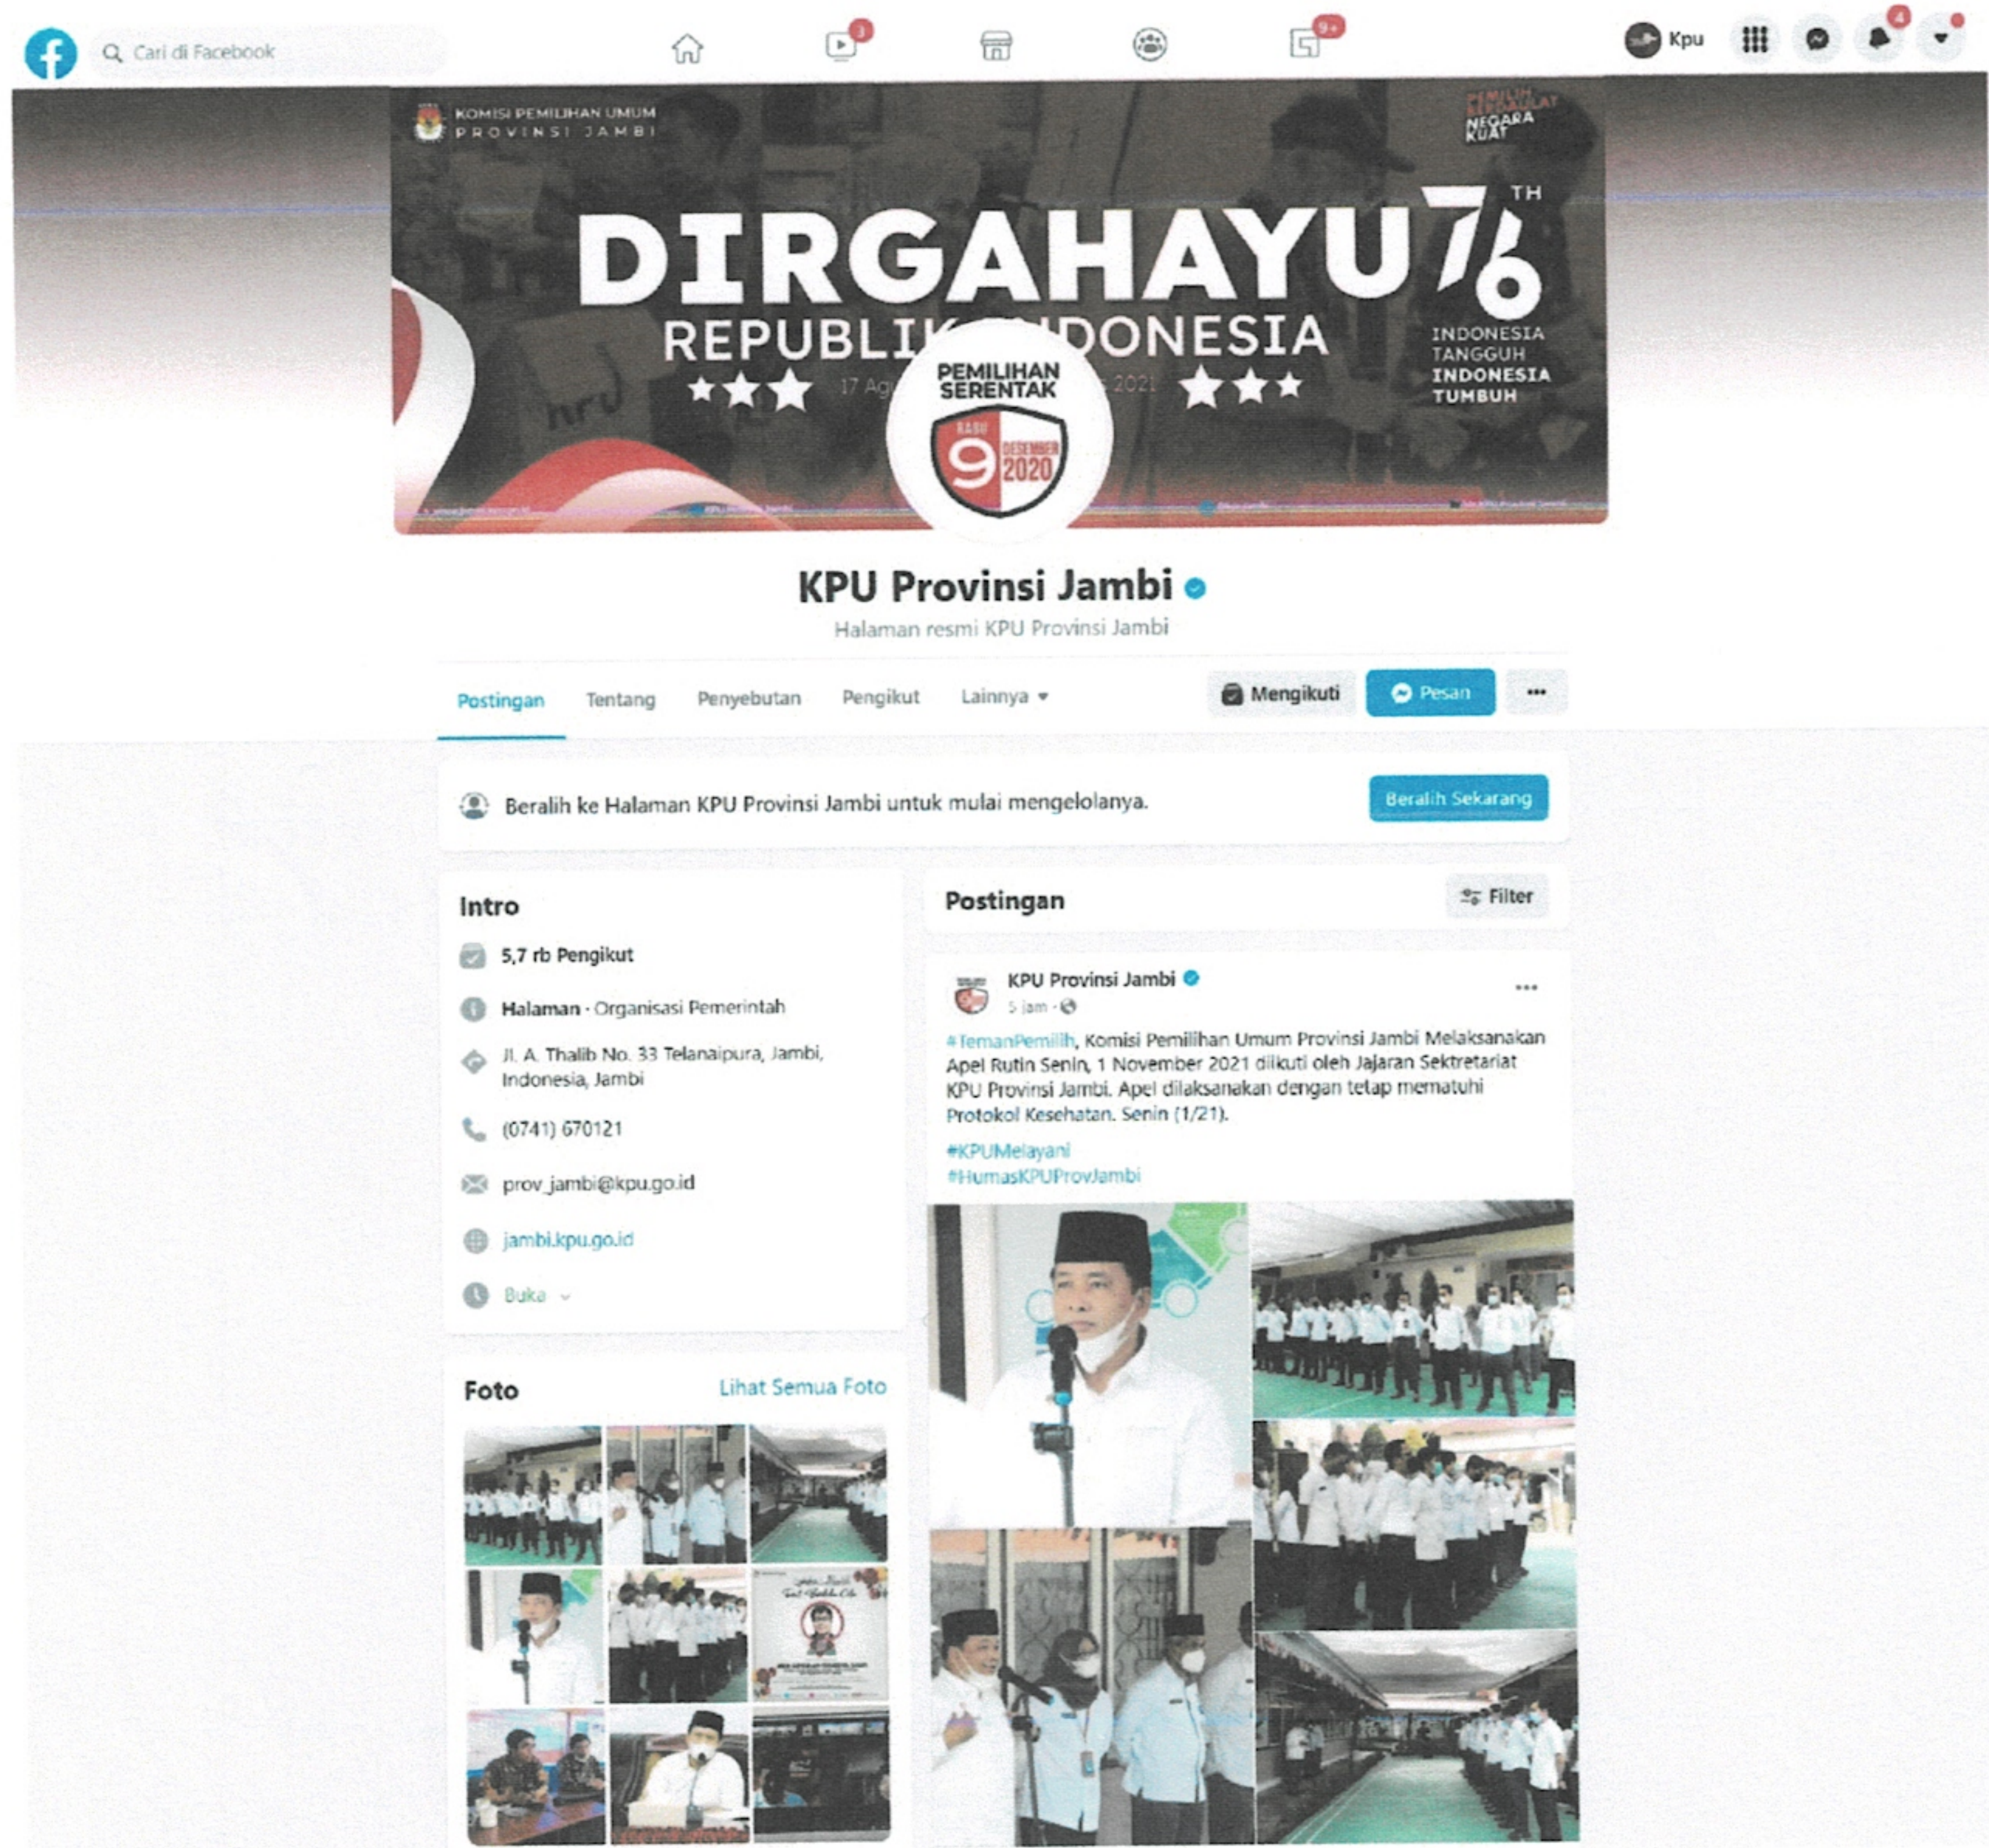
Cari di Facebook

3

9+

Kpu

4

KOMISI PEMILIHAN UMUM
PROVINSI JAMBI

PEMILIH BERDAULAT NEGARA KUAT

DIRGAHAYU 76 TH

REPUBLIK INDONESIA

17 Ag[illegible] 2021

INDONESIA TANGGUH INDONESIA TUMBUH

PEMILIHAN SERENTAK

RABU 9 DESEMBER 2020

KPU Provinsi Jambi

Halaman resmi KPU Provinsi Jambi

Postingan Tentang Penyebutan Pengikut Lainnya

Mengikuti Pesan ···

Beralih ke Halaman KPU Provinsi Jambi untuk mulai mengelolanya.

Beralih Sekarang

Intro

5,7 rb Pengikut

Halaman · Organisasi Pemerintah

Jl. A. Thalib No. 33 Telanaipura, Jambi, Indonesia, Jambi

(0741) 670121

prov_jambi@kpu.go.id

jambi.kpu.go.id

Buka

Foto

Lihat Semua Foto

Postingan

Filter

KPU Provinsi Jambi

5 jam ·

#TemanPemilih, Komisi Pemilihan Umum Provinsi Jambi Melaksanakan Apel Rutin Senin, 1 November 2021 diikuti oleh Jajaran Sektretariat KPU Provinsi Jambi. Apel dilaksanakan dengan tetap mematuhi Protokol Kesehatan. Senin (1/21).

#KPUMelayani
#HumasKPUProvJambi